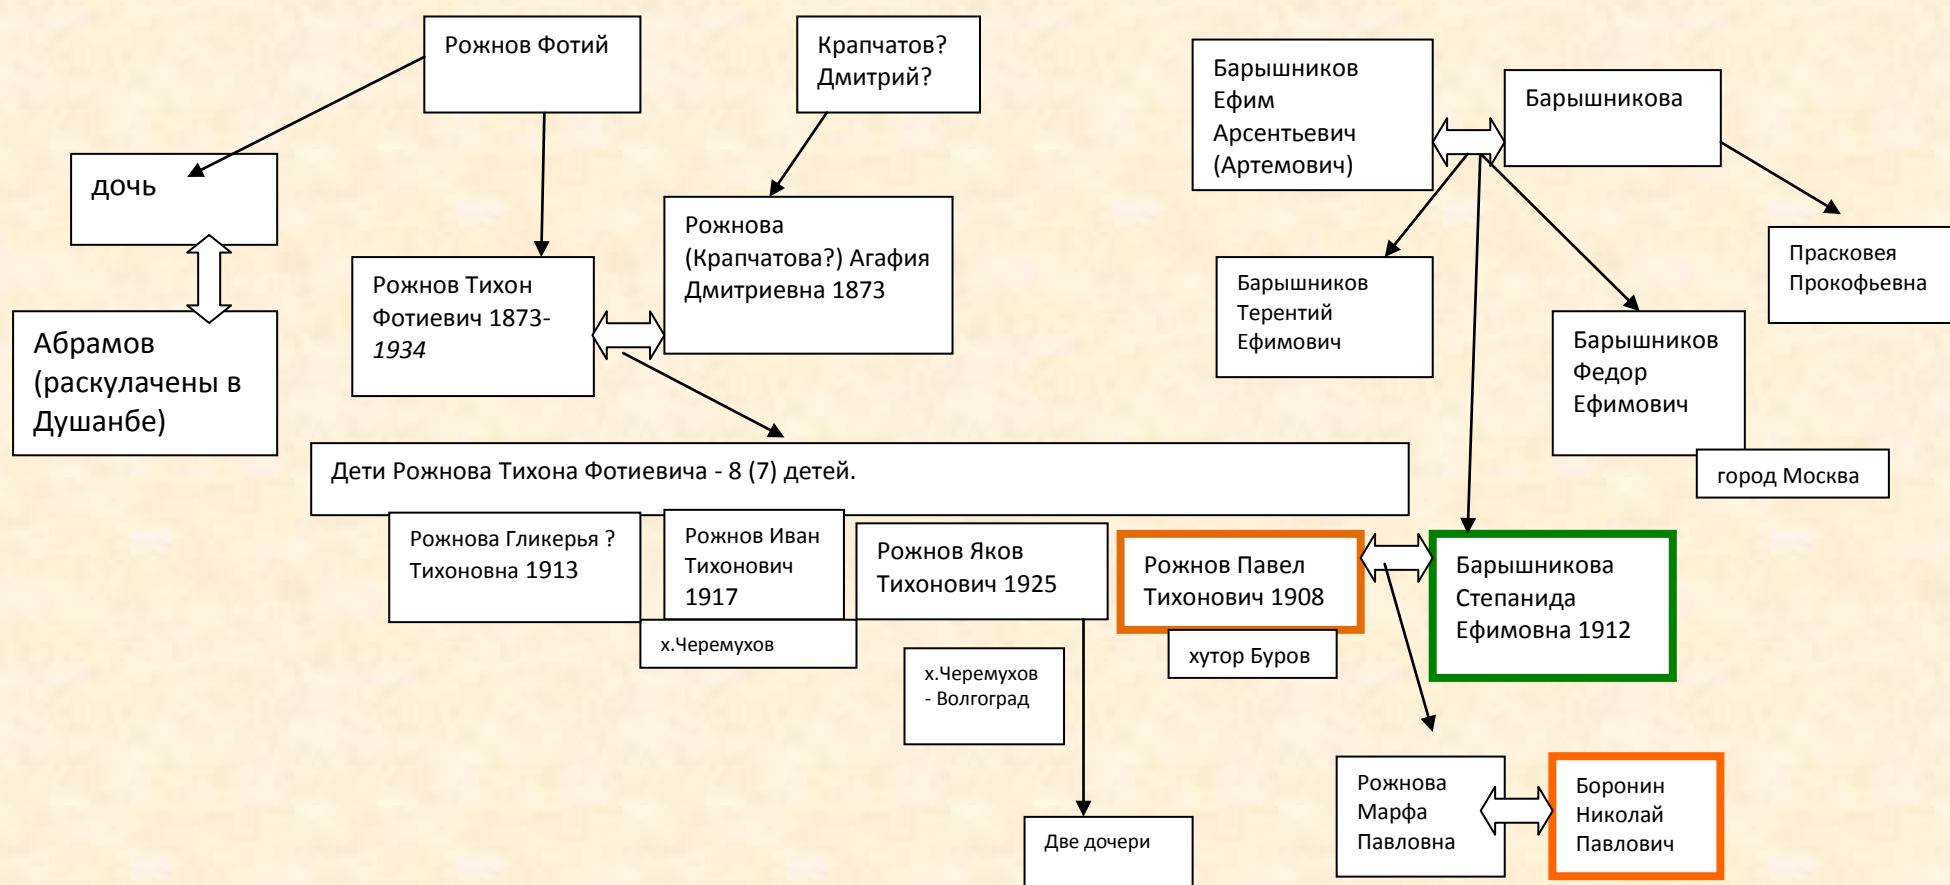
Рожнов Фотий

Крапчатов? Дмитрий?

Барышников Ефим Арсентьевич (Артемович)

Барышникова

дочь

Абрамов (раскулачены в Душанбе)

Рожнов Тихон Фотиевич 1873-*1934*

Рожнова (Крапчатова?) Агафия Дмитриевна 1873

Барышников Терентий Ефимович

Прасковея Прокофьевна

Барышников Федор Ефимович

город Москва

Дети Рожнова Тихона Фотиевича - 8 (7) детей.

Рожнова Гликерья ? Тихоновна 1913

Рожнов Иван Тихонович 1917

х.Черемухов

Рожнов Яков Тихонович 1925

х.Черемухов - Волгоград

Две дочери

Рожнов Павел Тихонович 1908

хутор Буров

Барышникова Степанида Ефимовна 1912

Рожнова Марфа Павловна

Боронин Николай Павлович